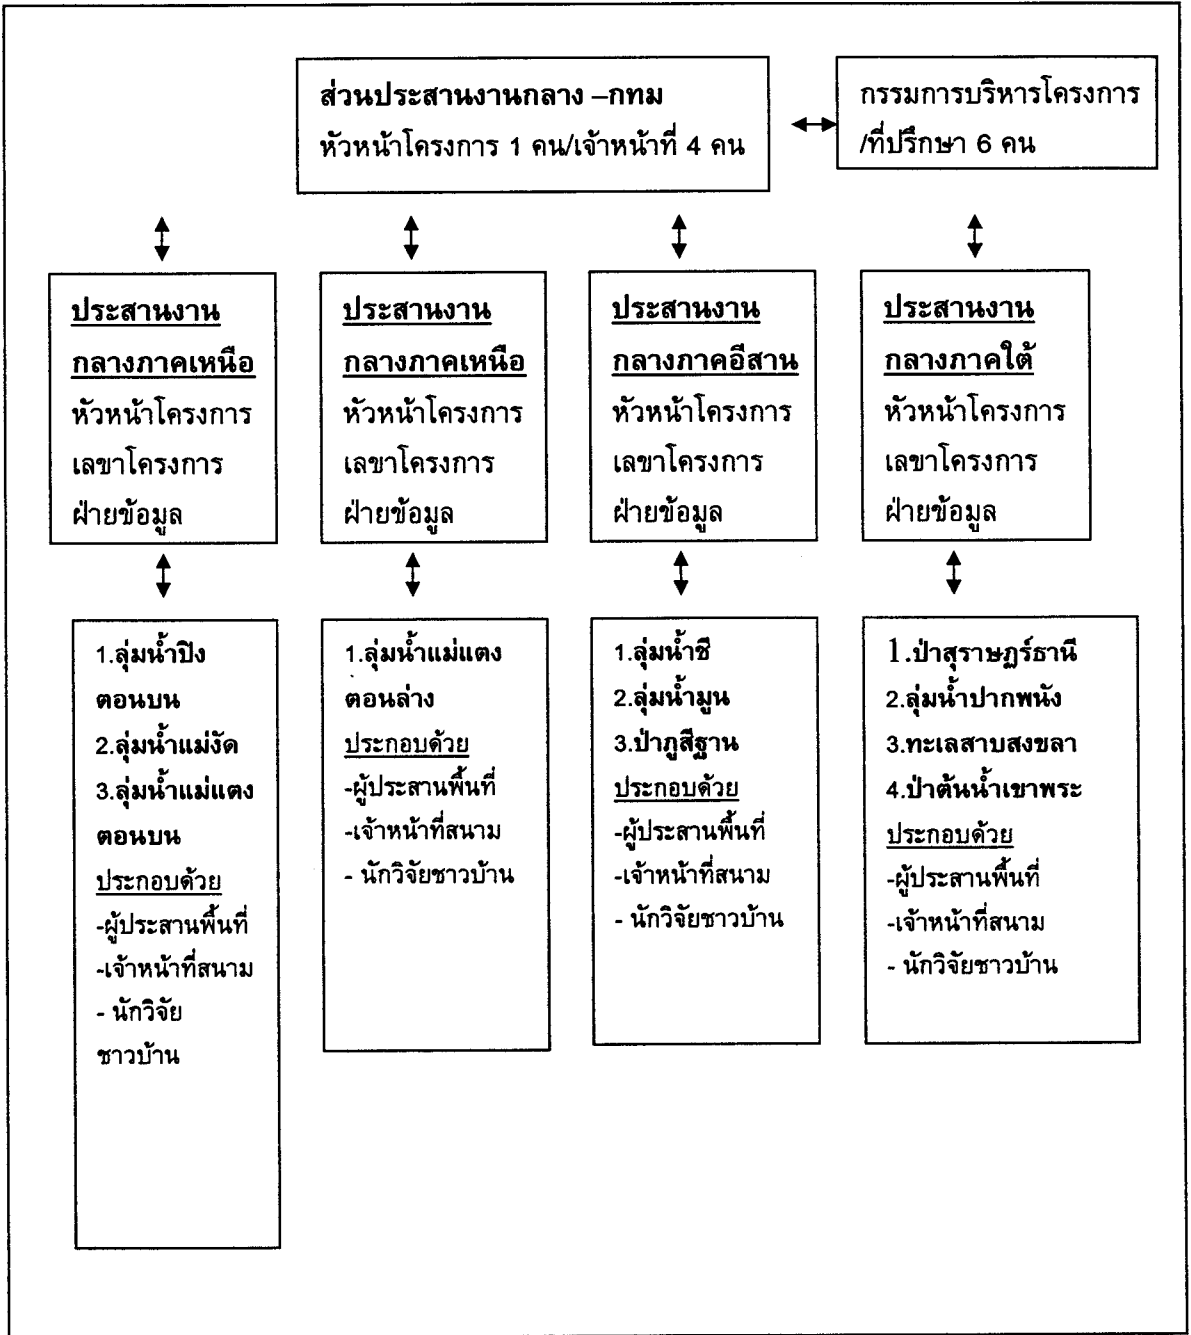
ส่วนประสานงานกลาง –กทม
หัวหน้าโครงการ 1 คน/เจ้าหน้าที่ 4 คน

กรรมการบริหารโครงการ
/ที่ปรึกษา 6 คน

ประสานงาน
กลางภาคเหนือ
หัวหน้าโครงการ
เลขาโครงการ
ฝ่ายข้อมูล

ประสานงาน
กลางภาคเหนือ
หัวหน้าโครงการ
เลขาโครงการ
ฝ่ายข้อมูล

ประสานงาน
กลางภาคอีสาน
หัวหน้าโครงการ
เลขาโครงการ
ฝ่ายข้อมูล

ประสานงาน
กลางภาคใต้
หัวหน้าโครงการ
เลขาโครงการ
ฝ่ายข้อมูล

1.ลุ่มน้ำปิง
ตอนบน
2.ลุ่มน้ำแม่งัด
3.ลุ่มน้ำแม่แตง
ตอนบน
ประกอบด้วย
-ผู้ประสานพื้นที่
-เจ้าหน้าที่สนาม
- นักวิจัย
ชาวบ้าน

1.ลุ่มน้ำแม่แตง
ตอนล่าง
ประกอบด้วย
-ผู้ประสานพื้นที่
-เจ้าหน้าที่สนาม
- นักวิจัยชาวบ้าน

1.ลุ่มน้ำชี
2.ลุ่มน้ำมูน
3.ป่าภูสีฐาน
ประกอบด้วย
-ผู้ประสานพื้นที่
-เจ้าหน้าที่สนาม
- นักวิจัยชาวบ้าน

1.ป่าสุราษฎร์ธานี
2.ลุ่มน้ำปากพนัง
3.ทะเลสาบสงขลา
4.ป่าต้นน้ำเขาพระ
ประกอบด้วย
-ผู้ประสานพื้นที่
-เจ้าหน้าที่สนาม
- นักวิจัยชาวบ้าน